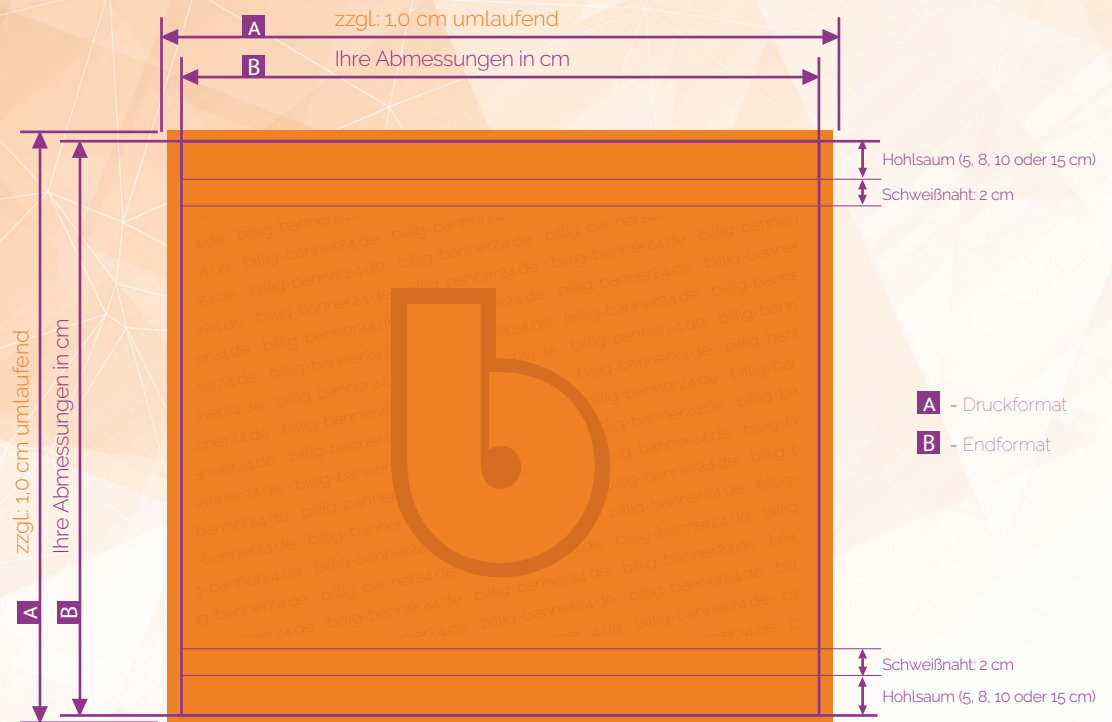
A zzgl. 1,0 cm umlaufend

B Ihre Abmessungen in cm

Hohlsaum (5, 8, 10 oder 15 cm)

Schweißnaht: 2 cm

billig-banner24.de billig-banner24.de billig-banner24.de billig-banner24.de

A - Druckformat

B - Endformat

A zzgl. 1,0 cm umlaufend

B Ihre Abmessungen in cm

Schweißnaht: 2 cm

Hohlsaum (5, 8, 10 oder 15 cm)